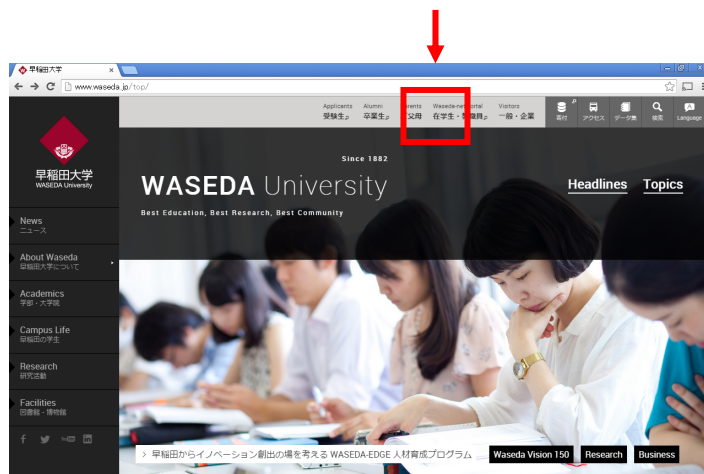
早稲田大学

www.waseda.jp/top/

Applicants 受験生の
Alumni 卒業生の
Parents 父母
Waseda-net portal 在学生・教職員
Visitors 一般・企業

寄付
アクセス
データ集
検索
Language

早稲田大学
WASEDA University

Since 1882

WASEDA University

Best Education, Best Research, Best Community

Headlines Topics

News
ニュース

About Waseda
早稲田大学について

Academics
学部・大学院

Campus Life
早稲田の学生

Research
研究活動

Facilities
図書館・博物館

> 早稲田からイノベーション創出の場を考える WASEDA-EDGE 人材育成プログラム

Waseda Vision 150
Research
Business